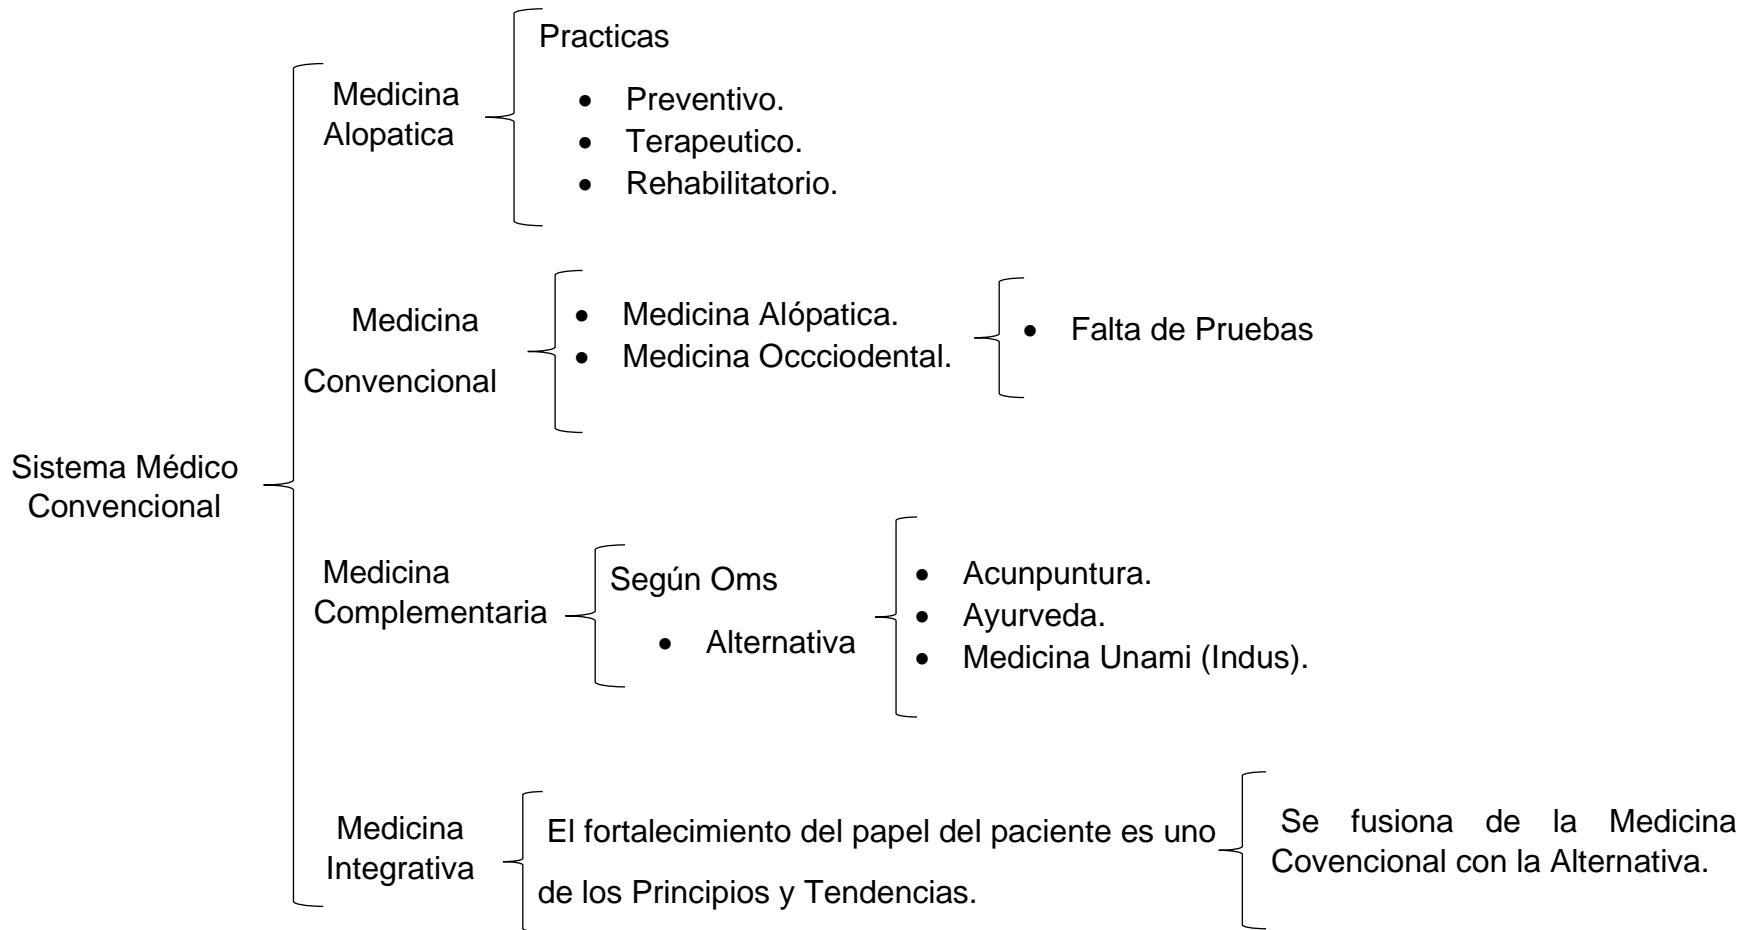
Sistema Médico Convencional

Medicina Alopatica

Practicas

- Preventivo.
- Terapeutico.
- Rehabilitatorio.

Medicina Convencional

- Medicina Alópatica.
- Medicina Occciodental.

- Falta de Pruebas

Medicina Complementaria

Según Oms

- Alternativa

- Acunpuntura.
- Ayurveda.
- Medicina Unami (Indus).

Medicina Integrativa

El fortalecimiento del papel del paciente es uno de los Principios y Tendencias.

Se fusiona de la Medicina Covencional con la Alternativa.